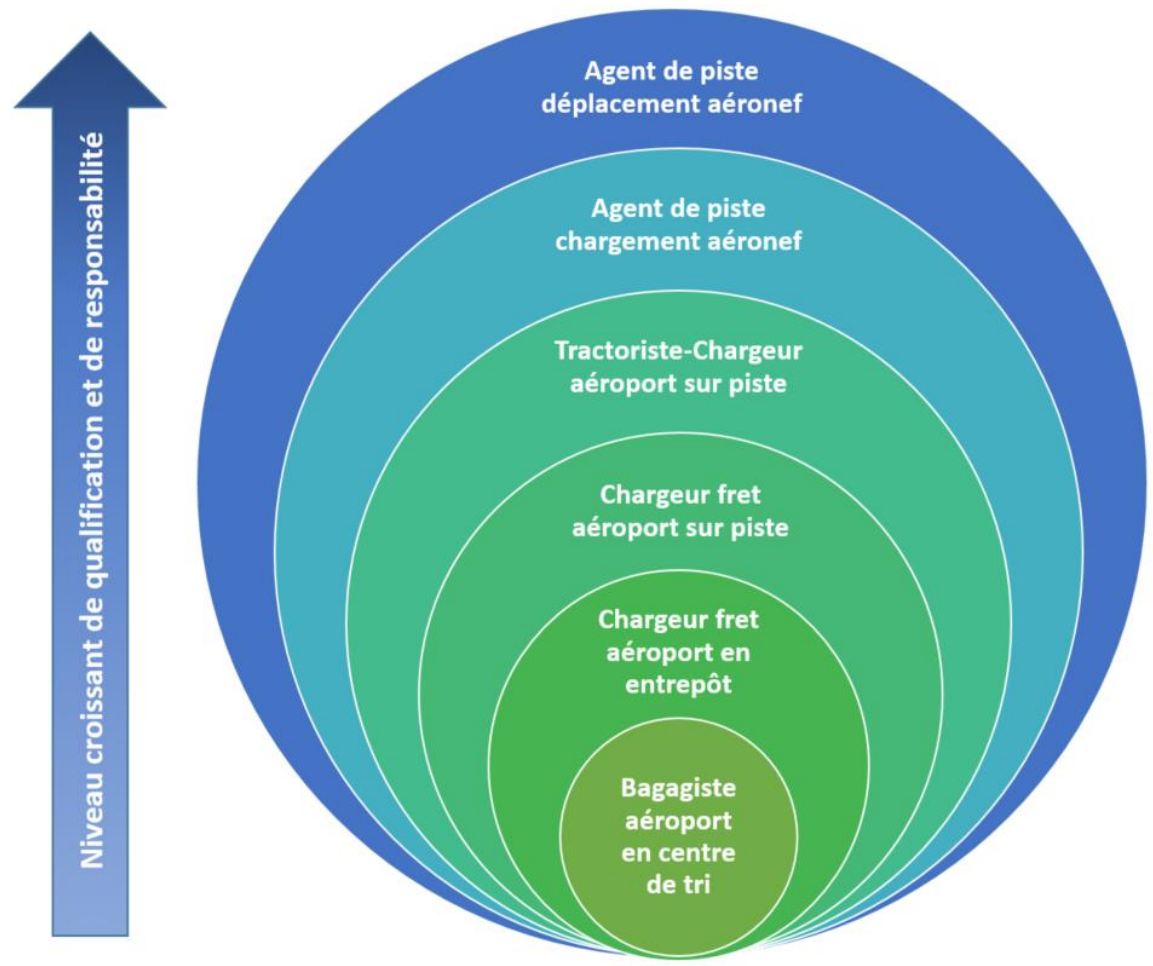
Niveau croissant de qualification et de responsabilité

Agent de piste déplacement aéronef

Agent de piste chargement aéronef

Tractoriste-Chargeur aéroport sur piste

Chargeur fret aéroport sur piste

Chargeur fret aéroport en entrepôt

Bagagiste aéroport en centre de tri